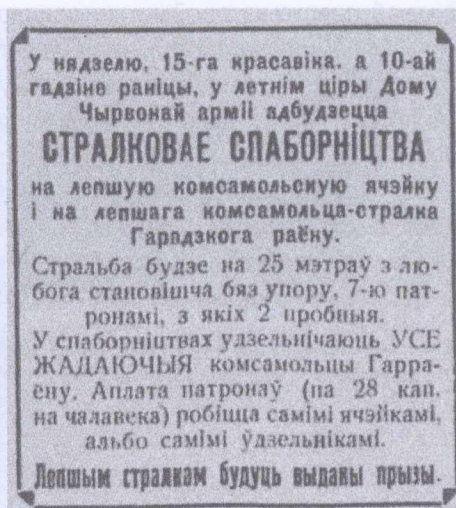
У нядзелю, 15-га красавіка, а 10-ай гадзіне раніцы, у летнім ціры Дому Чырвонай арміі адбудзецца

СТРАЛКОВАЕ СПАБОРНІЦТВА

на лепшую комсамольскую ячэйку і на лепшага комсамольца-стралка Гарадзкога раёну.

Стральба будзе на 25 мэтраў з любога становішча бяз упору, 7-ю патронамі, з якіх 2 пробныя.

У спаборніцтвах удзельнічаюць УСЕ ЖАДАЮЧЫЯ комсамольцы Гарраёну. Аплата патронаў (па 28 кап. на чалавека) робіцца самімі ячэйкамі, альбо самімі ўдзельнікамі.

Лепшым стралкам будуць выданы прызы.